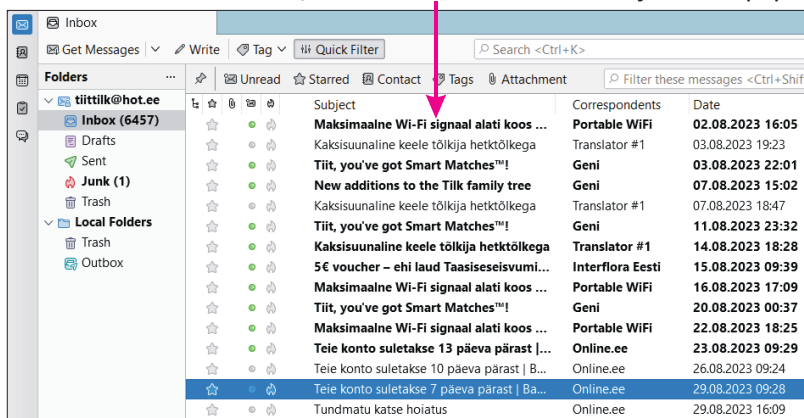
Inbox

Get Messages | Write | Tag | Quick Filter | Search <Ctrl+K>

Folders ...

tiittilk@hot.ee
Inbox (6457)
Drafts
Sent
Junk (1)
Trash
Local Folders
Trash
Outbox

Unread | Starred | Contact | Tags | Attachment | Filter these messages <Ctrl+Shif

| Subject | Correspondents | Date |
|---|---|---|
| Maksimaalne Wi-Fi signaal alati koos ... | Portable WiFi | 02.08.2023 16:05 |
| Kaksisuunaline keele tõlkija hetktõlkega | Translator #1 | 03.08.2023 19:23 |
| Tiit, you've got Smart Matches™! | Geni | 03.08.2023 22:01 |
| New additions to the Tilk family tree | Geni | 07.08.2023 15:02 |
| Kaksisuunaline keele tõlkija hetktõlkega | Translator #1 | 07.08.2023 18:47 |
| Tiit, you've got Smart Matches™! | Geni | 11.08.2023 23:32 |
| Kaksisuunaline keele tõlkija hetktõlkega | Translator #1 | 14.08.2023 18:28 |
| 5€ voucher – ehi laud Taasiseseisvumi... | Interflora Eesti | 15.08.2023 09:39 |
| Maksimaalne Wi-Fi signaal alati koos ... | Portable WiFi | 16.08.2023 17:09 |
| Tiit, you've got Smart Matches™! | Geni | 20.08.2023 00:37 |
| Maksimaalne Wi-Fi signaal alati koos ... | Portable WiFi | 22.08.2023 18:25 |
| Teie konto suletakse 13 päeva pärast \| ... | Online.ee | 23.08.2023 09:28 |
| Teie konto suletakse 10 päeva pärast \| B... | Online.ee | 26.08.2023 09:24 |
| Teie konto suletakse 7 päeva pärast \| Ba... | Online.ee | 29.08.2023 09:28 |
| Tundmatu katse hoiatus | Online.ee | 29.08.2023 16:09 |